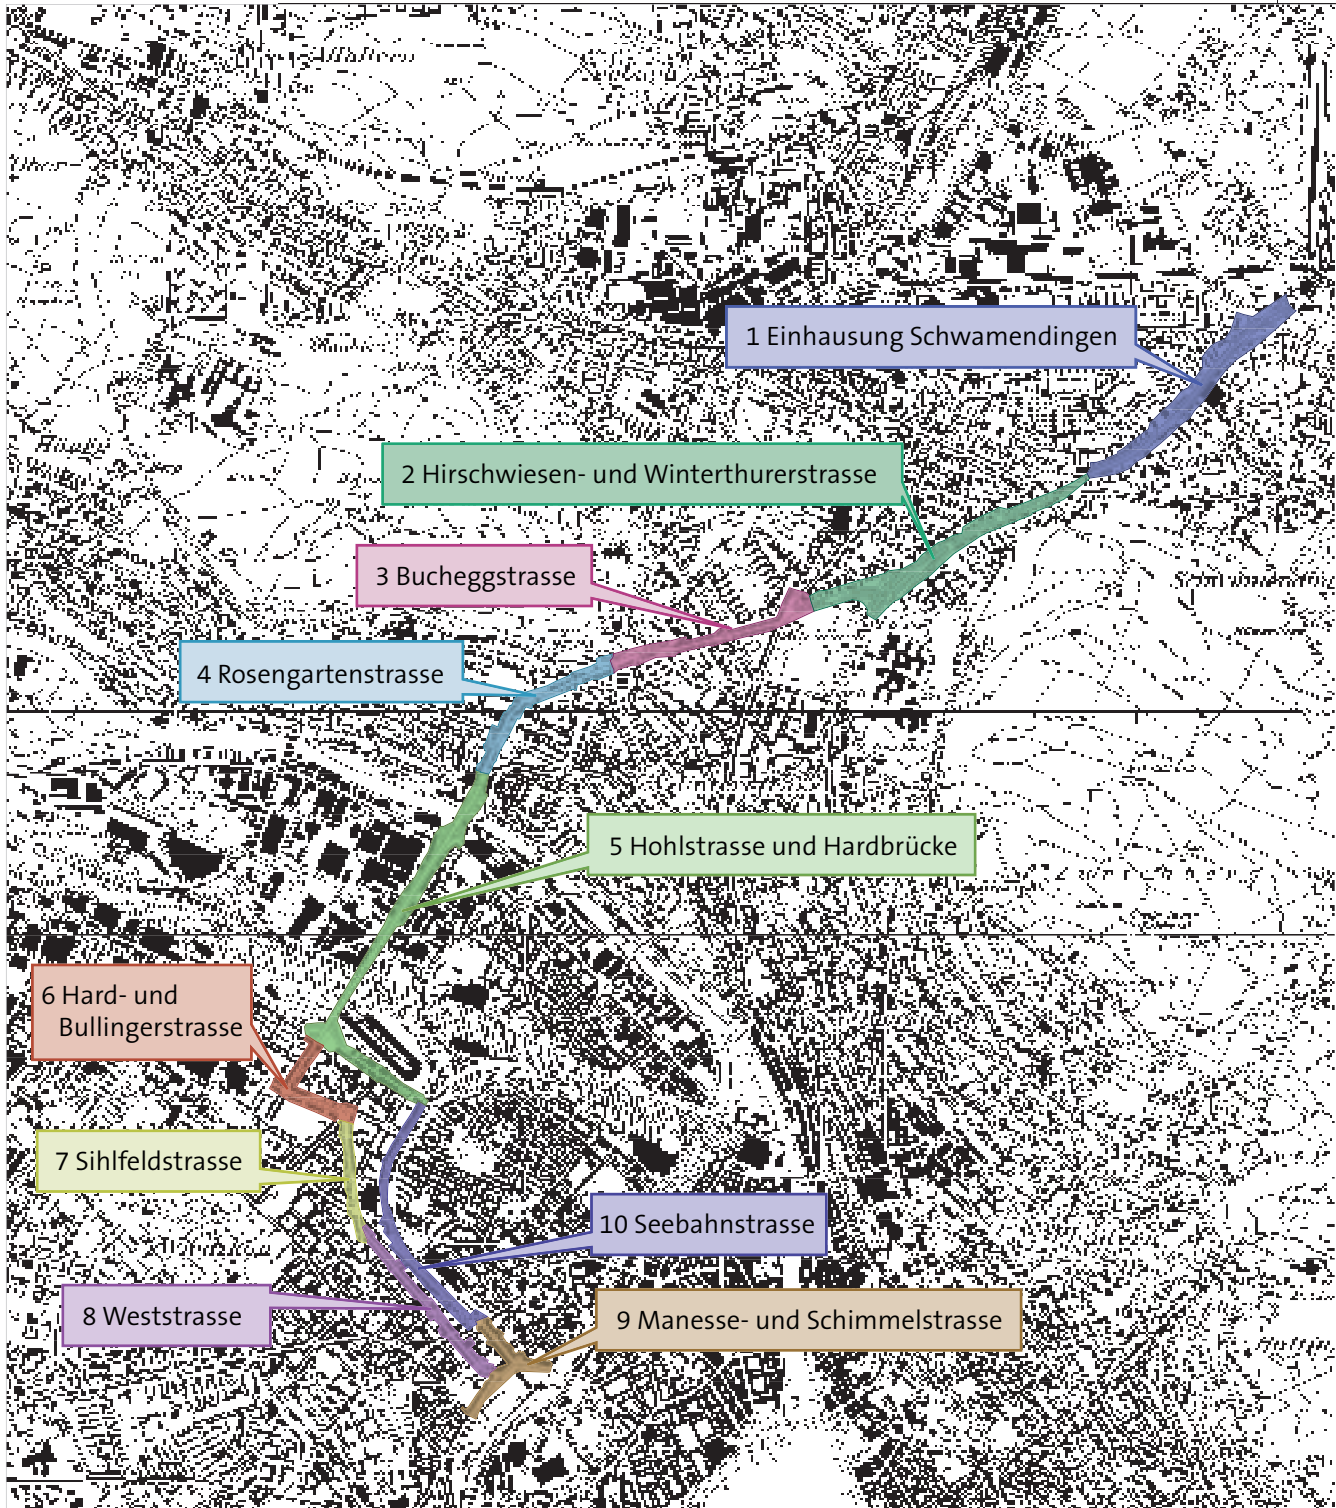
1 Einhausung Schwamendingen

2 Hirschwiesen- und Winterthurerstrasse

3 Bucheggstrasse

4 Rosengartenstrasse

5 Hohlstrasse und Hardbrücke

6 Hard- und Bullingerstrasse

7 Sihlfeldstrasse

10 Seebahnstrasse

8 Weststrasse

9 Manesse- und Schimmelstrasse